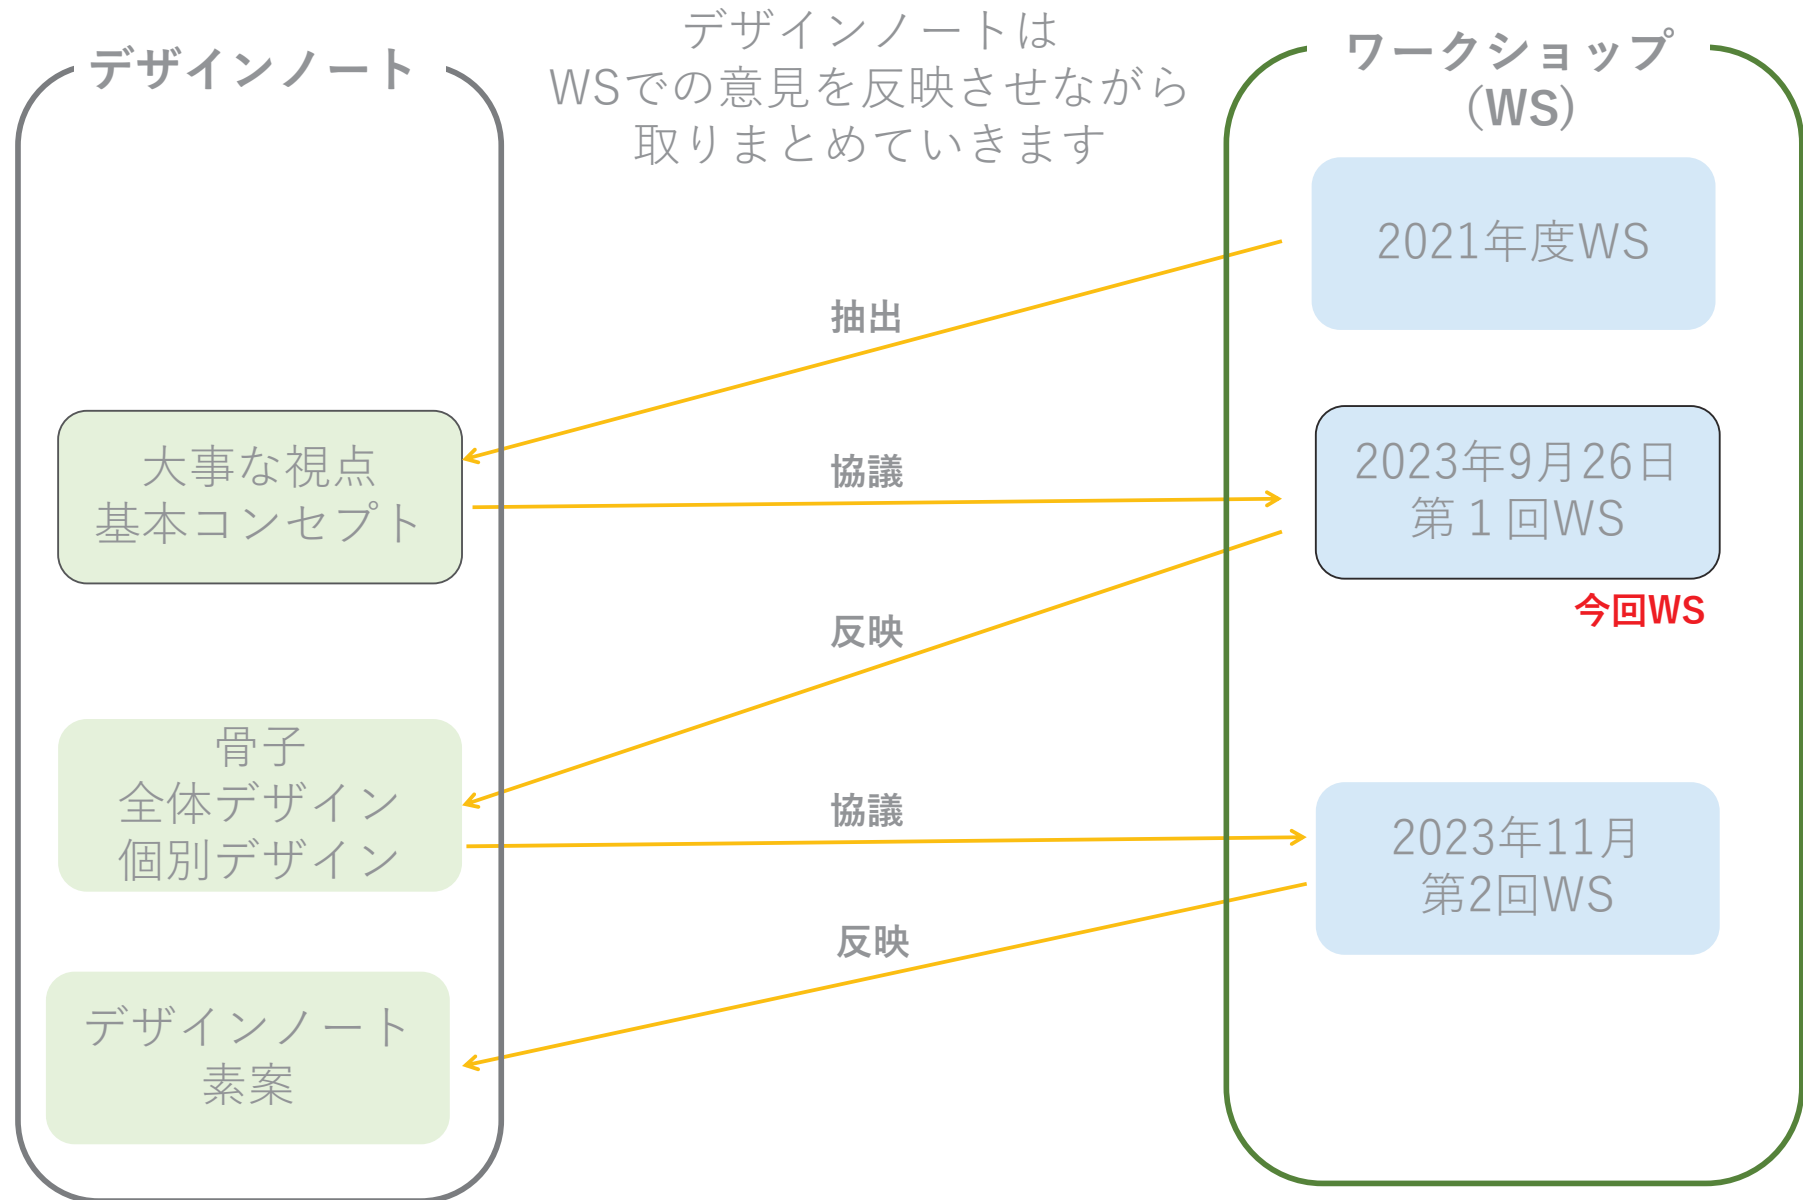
デザインノート

デザインノートは
WSでの意見を反映させながら
取りまとめていきます

ワークショップ
(WS)

2021年度WS

抽出

大事な視点
基本コンセプト

協議

2023年9月26日
第１回WS

今回WS

反映

骨子
全体デザイン
個別デザイン

協議

2023年11月
第2回WS

反映

デザインノート
素案